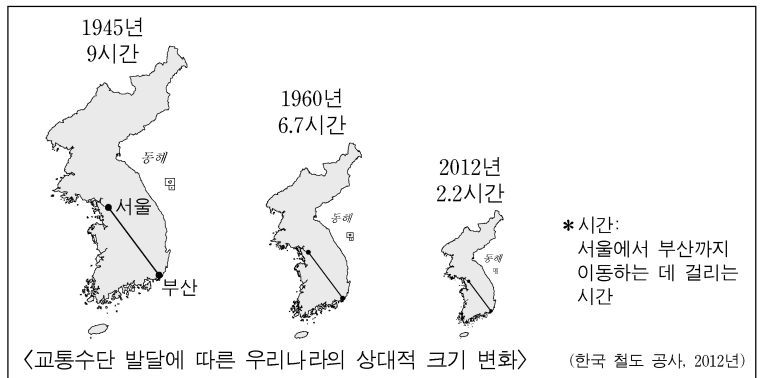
1945년
9시간

동해

서울

부산

1960년
6.7시간

동해

2012년
2.2시간

동해

*시간: 서울에서 부산까지 이동하는 데 걸리는 시간

〈교통수단 발달에 따른 우리나라의 상대적 크기 변화〉 (한국 철도 공사, 2012년)